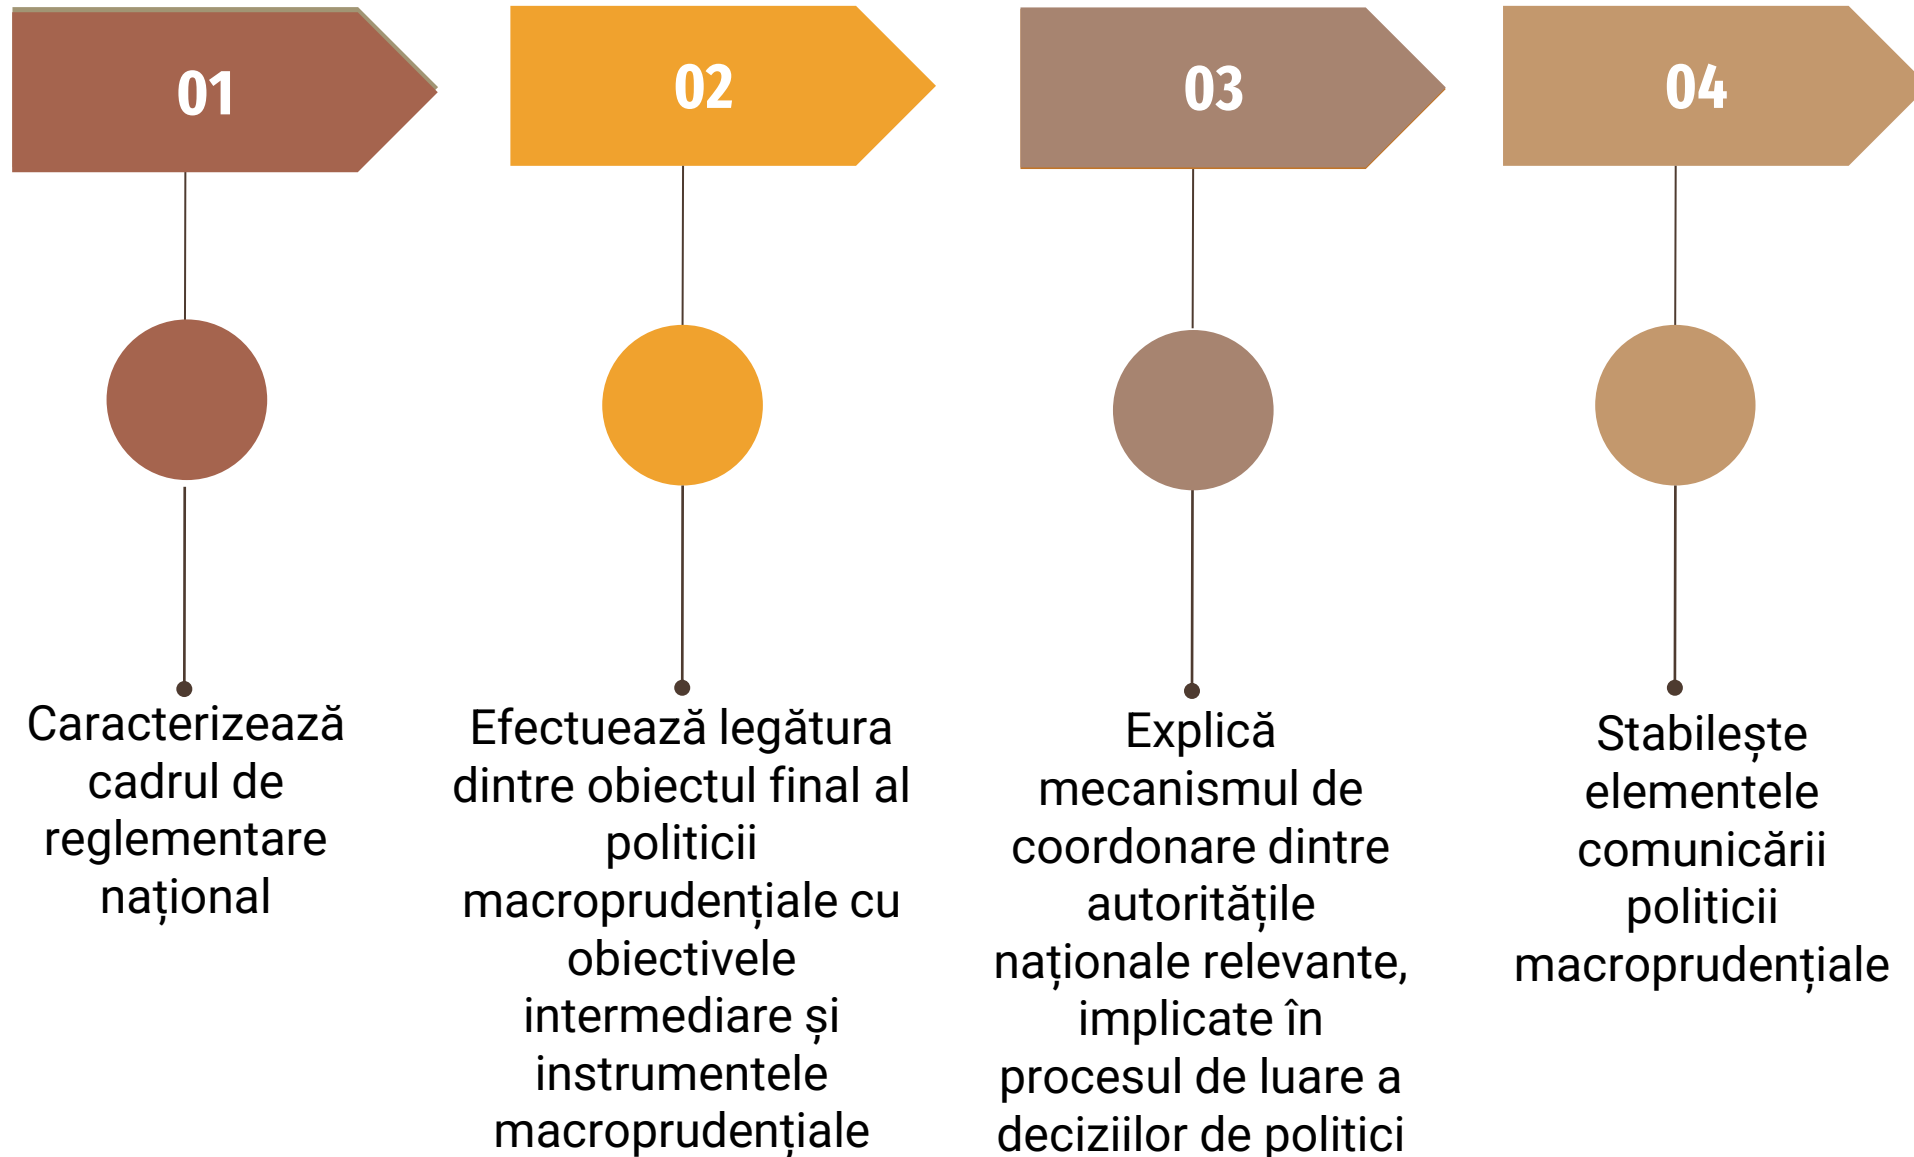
01

02

03

04

Caracterizează cadrul de reglementare național

Efectuează legătura dintre obiectul final al politicii macroprudențiale cu obiectivele intermediare și instrumentele macroprudențiale

Explică mecanismul de coordonare dintre autoritățile naționale relevante, implicate în procesul de luare a deciziilor de politici

Stabilește elementele comunicării politicii macroprudențiale